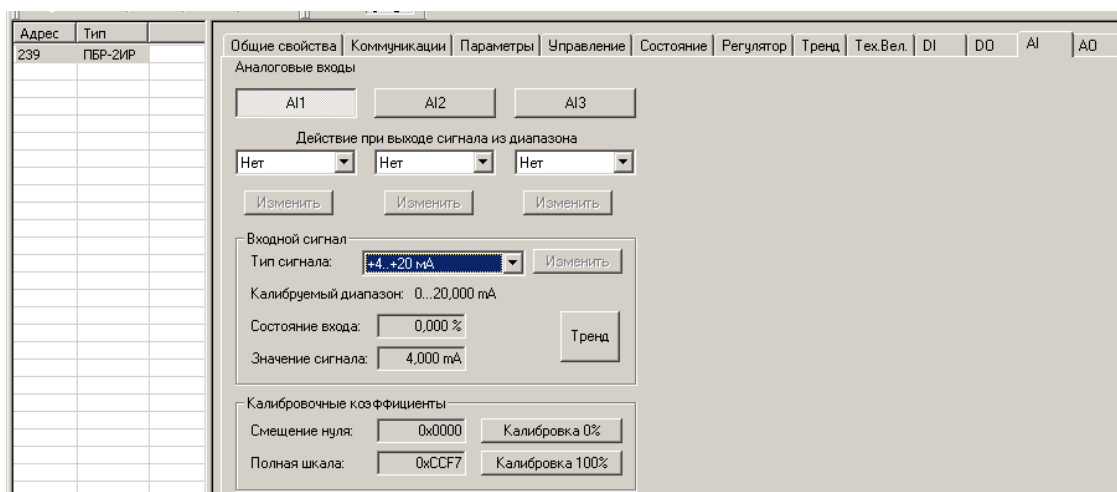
| Адрес | Тип |
|---|---|
| 239 | ПБР-2ИР |

Общие свойства | Коммуникации | Параметры | Управление | Состояние | Регулятор | Тренд | Тех.Вел. | DI | DO | AI | AO

Аналоговые входы

AI1 AI2 AI3

Действие при выходе сигнала из диапазона

Нет Нет Нет

Изменить Изменить Изменить

Входной сигнал

Тип сигнала: +4..+20 мА Изменить

Калибруемый диапазон: 0...20,000 mA

Состояние входа: 0,000 %

Значение сигнала: 4,000 mA

Тренд

Калибровочные коэффициенты

Смещение нуля: 0x0000 Калибровка 0%

Полная шкала: 0xCCF7 Калибровка 100%